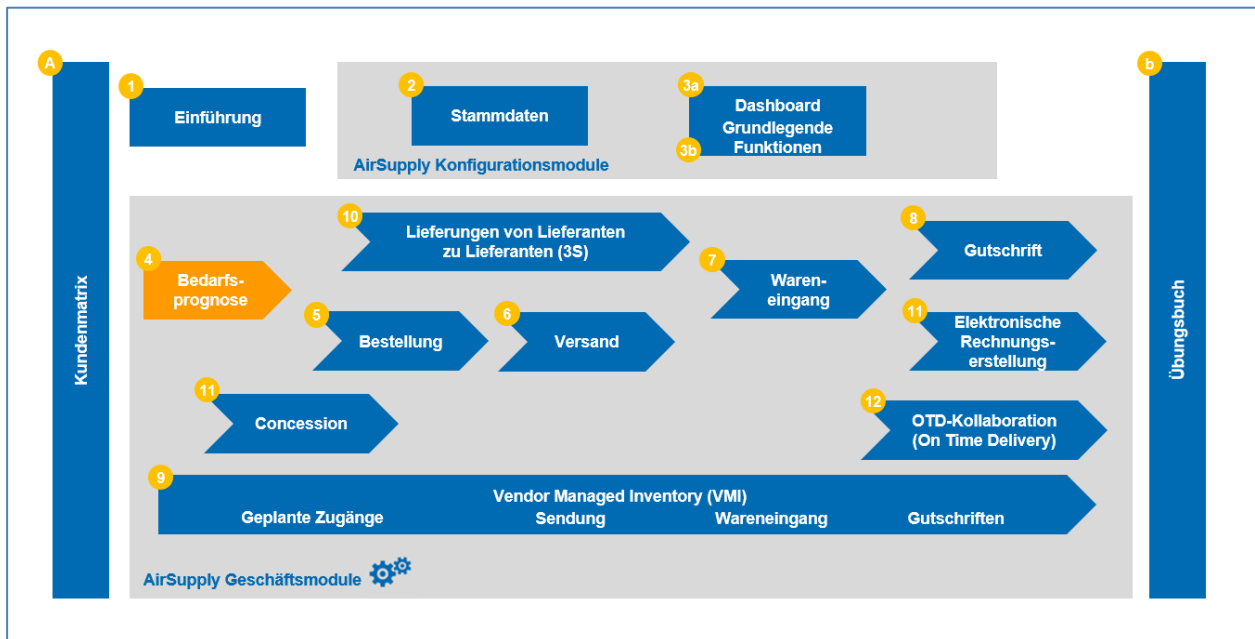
A
Kundenmatrix

1
Einführung

2
Stammdaten

3a
Dashboard
Grundlegende
3b
Funktionen

AirSupply Konfigurationsmodule

b
Übungsbuch

10
Lieferungen von Lieferanten zu Lieferanten (3S)

8
Gutschrift

4
Bedarfsprognose

7
Wareneingang

5
Bestellung

6
Versand

11
Elektronische Rechnungserstellung

11
Concession

12
OTD-Kollaboration (On Time Delivery)

9
Vendor Managed Inventory (VMI)
Geplante Zugänge
Sendung
Wareneingang
Gutschriften

AirSupply Geschäftsmodule